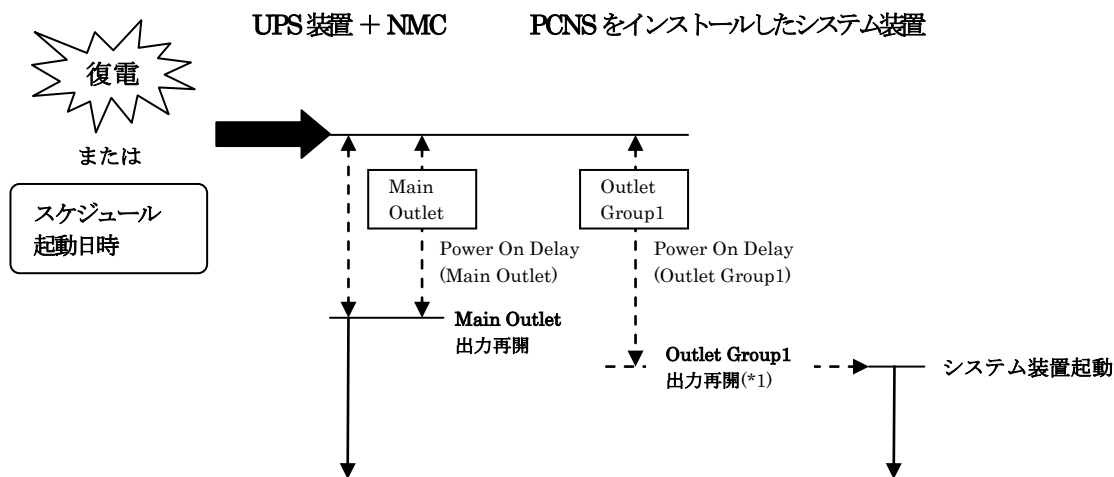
UPS装置 + NMC

PCNSをインストールしたシステム装置

復電

または

スケジュール
起動日時

Main Outlet

Outlet Group1

Power On Delay (Main Outlet)

Power On Delay (Outlet Group1)

Main Outlet
出力再開

Outlet Group1
出力再開(*1)

システム装置起動